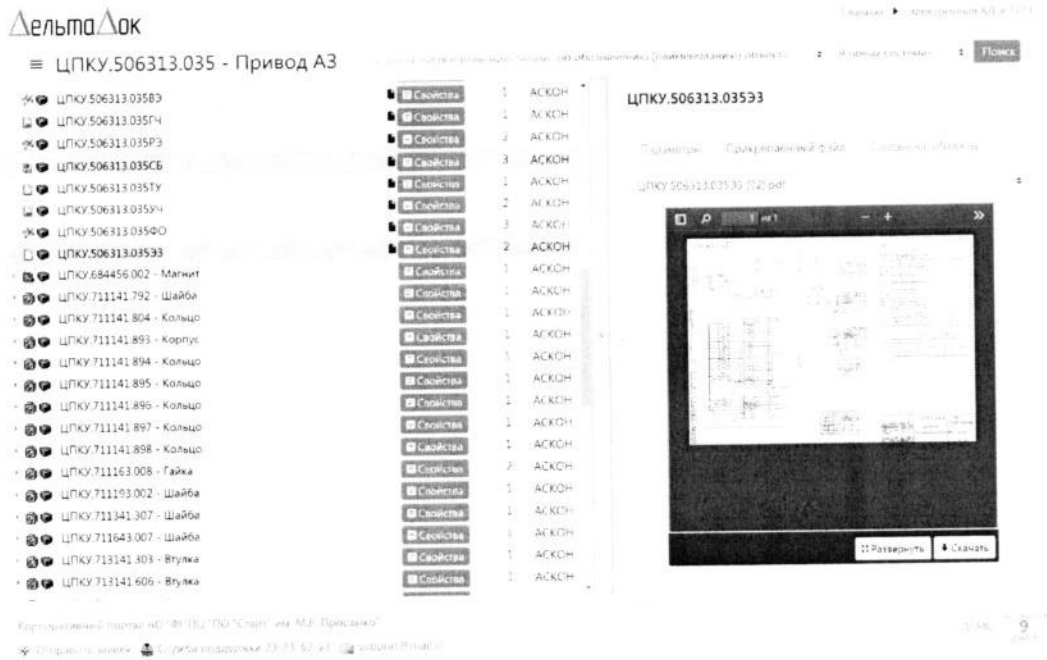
ДельтаДок

Главная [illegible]

≡ ЦПКУ.506313.035 - Привод А3

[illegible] Поиск

| | | | |
|---|---|---|---|
| ЦПКУ.506313.035ВЭ | Свойства | 1 | АСКОН |
| ЦПКУ.506313.035ГЧ | Свойства | 1 | АСКОН |
| ЦПКУ.506313.035РЭ | Свойства | 2 | АСКОН |
| ЦПКУ.506313.035СБ | Свойства | 3 | АСКОН |
| ЦПКУ.506313.035ТУ | Свойства | 1 | АСКОН |
| ЦПКУ.506313.035УЧ | Свойства | 2 | АСКОН |
| ЦПКУ.506313.035ФО | Свойства | 3 | АСКОН |
| ЦПКУ.506313.035ЭЗ | Свойства | 2 | АСКОН |
| ЦПКУ.684456.002 - Магнит | Свойства | 1 | АСКОН |
| ЦПКУ.711141.792 - Шайба | Свойства | 1 | АСКОН |
| ЦПКУ.711141.804 - Кольцо | Свойства | 1 | АСКОН |
| ЦПКУ.711141.893 - Корпус | Свойства | 1 | АСКОН |
| ЦПКУ.711141.894 - Кольцо | Свойства | 1 | АСКОН |
| ЦПКУ.711141.895 - Кольцо | Свойства | 1 | АСКОН |
| ЦПКУ.711141.896 - Кольцо | Свойства | 1 | АСКОН |
| ЦПКУ.711141.897 - Кольцо | Свойства | 1 | АСКОН |
| ЦПКУ.711141.898 - Кольцо | Свойства | 1 | АСКОН |
| ЦПКУ.711163.008 - Гайка | Свойства | 2 | АСКОН |
| ЦПКУ.711193.002 - Шайба | Свойства | 1 | АСКОН |
| ЦПКУ.711341.307 - Шайба | Свойства | 1 | АСКОН |
| ЦПКУ.711643.007 - Шайба | Свойства | 1 | АСКОН |
| ЦПКУ.713141.303 - Втулка | Свойства | 1 | АСКОН |
| ЦПКУ.713141.606 - Втулка | Свойства | 1 | АСКОН |

ЦПКУ.506313.035ЭЗ

Параметры Прикрепленный файл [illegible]

ЦПКУ.506313.035ЭЗ (12).pdf

1 из 1

Развернуть Скачать

Корпоративный портал АО "ФНПЦ "ПО "Старт" им. М.В. Проценко"

Отправить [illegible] Служба поддержки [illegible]

9